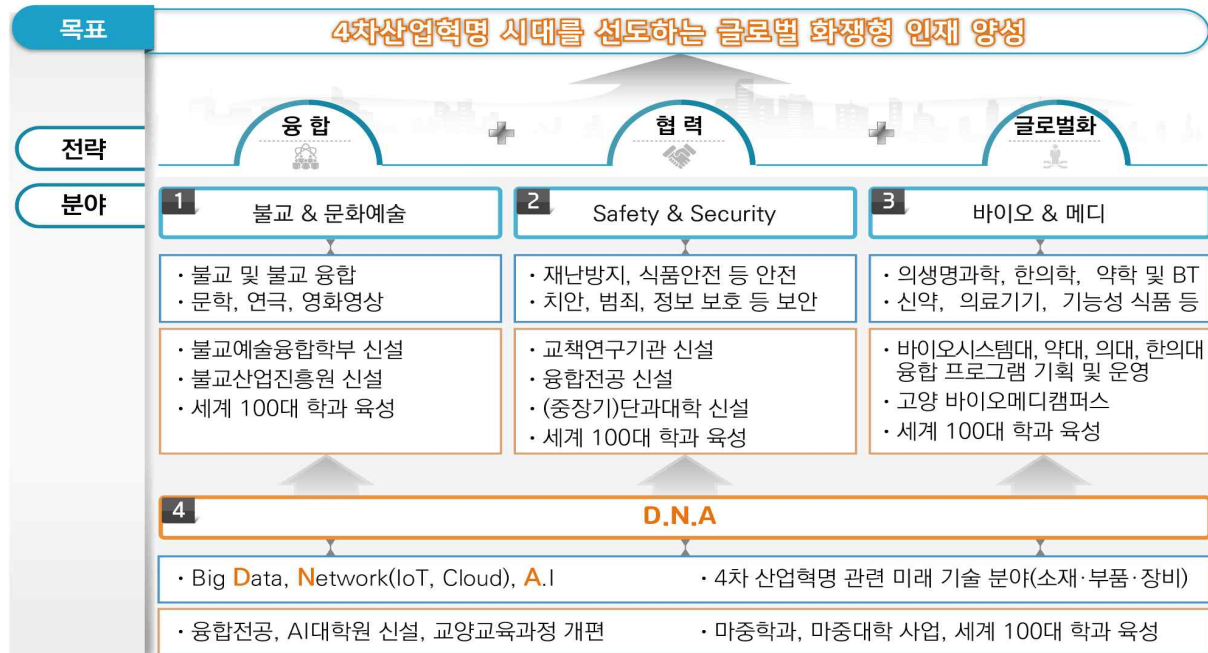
목표

4차산업혁명 시대를 선도하는 글로벌 화쟁형 인재 양성

전략

융 합

협 력

글로벌화

분야

1 불교 & 문화예술

2 Safety & Security

3 바이오 & 메디

· 불교 및 불교 융합
· 문학, 연극, 영화영상

· 재난방지, 식품안전 등 안전
· 치안, 범죄, 정보 보호 등 보안

· 의생명과학, 한의학, 약학 및 BT
· 신약, 의료기기, 기능성 식품 등

· 불교예술융합학부 신설
· 불교산업진흥원 신설
· 세계 100대 학과 육성

· 교책연구기관 신설
· 융합전공 신설
· (중장기)단과대학 신설
· 세계 100대 학과 육성

· 바이오시스템대, 약대, 의대, 한의대 융합 프로그램 기획 및 운영
· 고양 바이오메디캠퍼스
· 세계 100대 학과 육성

4 D.N.A

· Big Data, Network(IoT, Cloud), A.I

· 4차 산업혁명 관련 미래 기술 분야(소재·부품·장비)

· 융합전공, AI대학원 신설, 교양교육과정 개편

· 마중학과, 마중대학 사업, 세계 100대 학과 육성